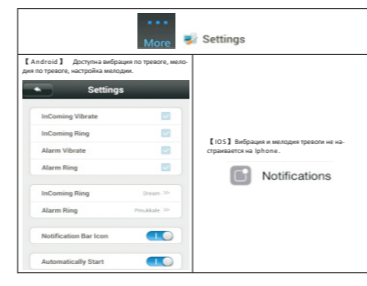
More Settings

【Android】 Доступна вибрация по тревоге, мелодия по тревоге, настройка мелодии.

Settings

InComing Vibrate
InComing Ring
Alarm Vibrate
Alarm Ring

InComing Ring Dream
Alarm Ring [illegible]

Notification Bar Icon

Automatically Start

【IOS】 Вибрация и мелодия тревоги не настраивается на Iphone.

Notifications